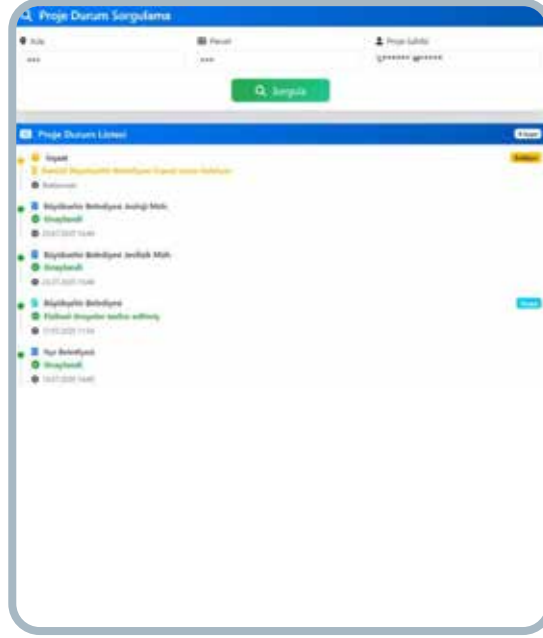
Proje Durum Sorgulama

Ada

Parsel

Proje Sahibi

Sorgula

Proje Durum Listesi

İnşaat

Beklemede

Büyükşehir Belediyesi Ardıçlı Mah.

Onaylandı

Büyükşehir Belediyesi Sevilirek Mah.

Onaylandı

Büyükşehir Belediyesi

Onaylandı

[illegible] Belediyesi

Onaylandı